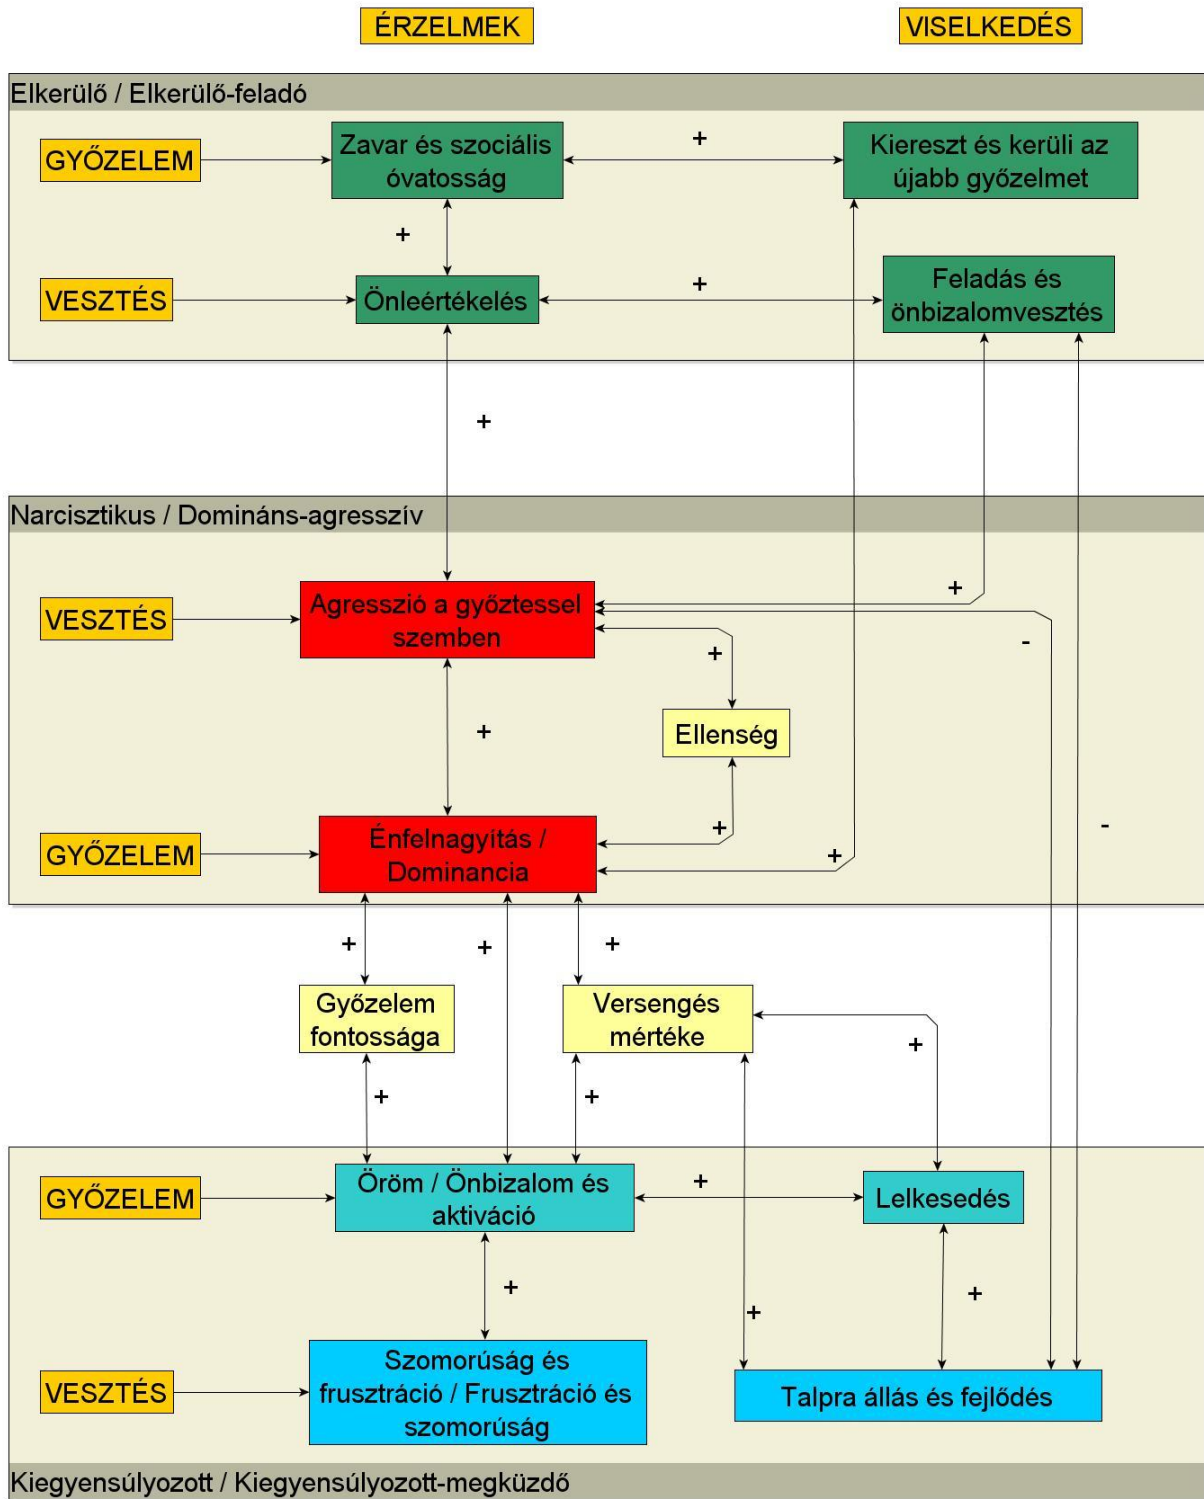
ÉRZELMEK

VISELKEDÉS

Elkerülő / Elkerülő-feladó

GYŐZELEM

Zavar és szociális óvatosság

+

Kiereszt és kerüli az újabb győzelmet

+

VESZTÉS

Önleértékelés

+

Feladás és önbizalomvesztés

+

Narcisztikus / Domináns-agresszív

VESZTÉS

Agresszió a győztessel szemben

+

-

+

Ellenség

+

GYŐZELEM

Énfelnagyítás / Dominancia

+

+

-

+

+

+

Győzelem fontossága

Versengés mértéke

+

+

+

GYŐZELEM

Öröm / Önbizalom és aktiváció

+

Lelkesedés

+

+

+

VESZTÉS

Szomorúság és frusztráció / Frusztráció és szomorúság

Talpra állás és fejlődés

Kiegyensúlyozott / Kiegyensúlyozott-megküzdő